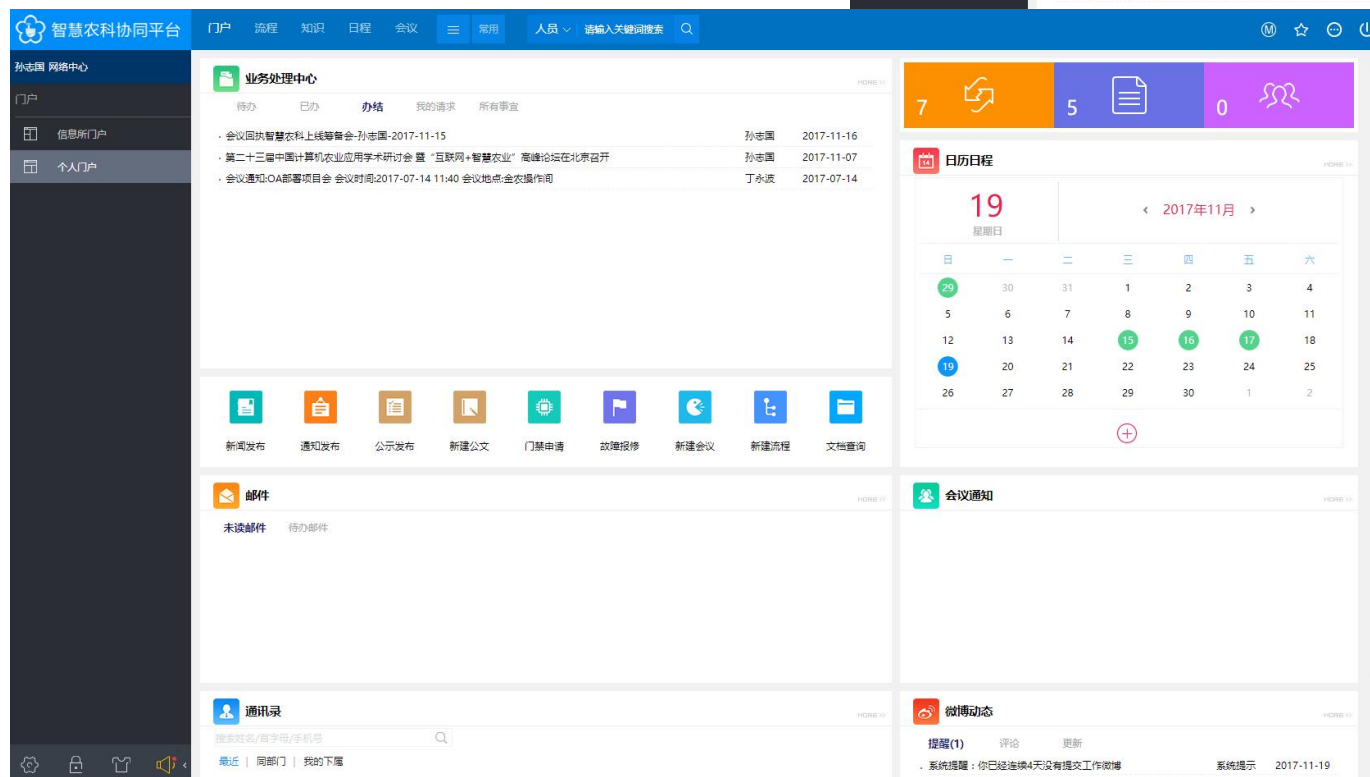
智慧农科协同平台

门户 流程 知识 日程 会议 常用 人员 请输入关键词搜索

孙志国 网络中心

门户

信息所门户

个人门户

业务处理中心 MORE

待办 已办 办结 我的请求 所有事宜

| | | |
|---|---|---|
| · 会议回执智慧农科上线筹备会-孙志国-2017-11-15 | 孙志国 | 2017-11-16 |
| · 第二十三届中国计算机农业应用学术研讨会 暨“互联网+智慧农业”高峰论坛在北京召开 | 孙志国 | 2017-11-07 |
| · 会议通知:OA部署项目会 会议时间:2017-07-14 11:40 会议地点:金农操作间 | 丁永波 | 2017-07-14 |

7 5 0

日历日程 MORE

19
星期日

‹ 2017年11月 ›

| 日 | 一 | 二 | 三 | 四 | 五 | 六 |
|---|---|---|---|---|---|---|
| 29 | 30 | 31 | 1 | 2 | 3 | 4 |
| 5 | 6 | 7 | 8 | 9 | 10 | 11 |
| 12 | 13 | 14 | 15 | 16 | 17 | 18 |
| 19 | 20 | 21 | 22 | 23 | 24 | 25 |
| 26 | 27 | 28 | 29 | 30 | 1 | 2 |

新闻发布 通知发布 公示发布 新建公文 门禁申请 故障报修 新建会议 新建流程 文档查询

邮件 MORE

未读邮件 待办邮件

会议通知 MORE

通讯录 MORE

搜索姓名/首字母/手机号

最近 | 同部门 | 我的下属

微博动态 MORE

提醒(1) 评论 更新

· 系统提醒：你已经连续4天没有提交工作微博 系统提示 2017-11-19